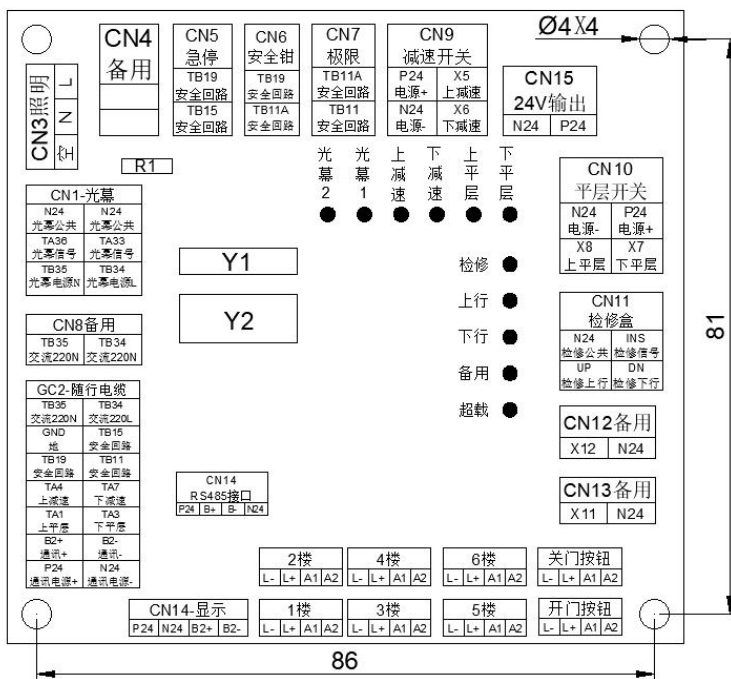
Ø4X4

CN4
备用

CN5
急停
TB19
安全回路
TB15
安全回路

CN6
安全钳
TB19
安全回路
TB11A
安全回路

CN7
极限
TB11A
安全回路
TB11
安全回路

CN9
减速开关
P24
电源+
X5
上减速
N24
电源-
X6
下减速

CN15
24V输出
N24 P24

CN3照明
L
N
地

R1

光幕2 光幕1 上减速 下减速 上平层 下平层

CN10
平层开关
N24
电源-
P24
电源+
X8
上平层
X7
下平层

CN1-光幕
| N24 光幕公共 | N24 光幕公共 |
|---|---|
| TA36 光幕信号 | TA33 光幕信号 |
| TB35 光幕电源N | TB34 光幕电源L |

Y1

Y2

检修
上行
下行
备用
超载

CN11
检修盒
| N24 检修公共 | INS 检修信号 |
|---|---|
| UP 检修上行 | DN 检修下行 |

81

CN8备用
| TB35 交流220N | TB34 交流220N |
|---|---|

GC2-随行电缆
| TB35 交流220N | TB34 交流220L |
|---|---|
| GND 地 | TB15 安全回路 |
| TB19 安全回路 | TB11 安全回路 |
| TA4 上减速 | TA7 下减速 |
| TA1 上平层 | TA3 下平层 |
| B2+ 通讯+ | B2- 通讯- |
| P24 通讯电源+ | N24 通讯电源- |

CN12备用
X12 N24

CN13备用
X11 N24

CN14
RS485接口
P24 B+ B- N24

2楼
L- L+ A1 A2
4楼
L- L+ A1 A2
6楼
L- L+ A1 A2
关门按钮
L- L+ A1 A2

CN14-显示
P24 N24 B2+ B2-
1楼
L- L+ A1 A2
3楼
L- L+ A1 A2
5楼
L- L+ A1 A2
开门按钮
L- L+ A1 A2

86